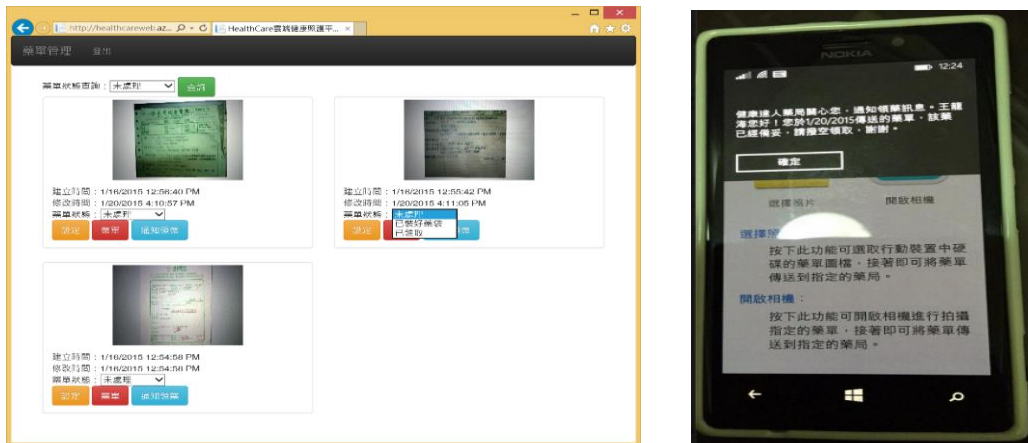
http://healthcareweb.az... HealthCare雲端健康照護平...

藥單管理 登出

藥單狀態查詢：未處理 查詢

建立時間：1/16/2015 12:56:40 PM
修改時間：1/20/2015 4:10:57 PM
藥單狀態：未處理
設定 刪除 通知領藥

建立時間：1/16/2015 12:55:42 PM
修改時間：1/20/2015 4:11:05 PM
藥單狀態：未處理
未處理
已裝好藥袋
已領取
設定

建立時間：1/16/2015 12:54:58 PM
修改時間：1/16/2015 12:54:58 PM
藥單狀態：未處理
設定 刪除 通知領藥

NOKIA

12:24

健康達人藥局關心您，通知領藥訊息。王龍海您好！您於1/20/2015傳送的藥單，該藥已經備妥，請撥空領取，謝謝！

確定

選擇照片 開啟相機

選擇照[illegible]
按下此功能可選取行動裝置中硬碟的藥單圖檔，接著即可將藥單傳送到指定的藥局。

開啟相機：
按下此功能可開啟相機進行拍攝指定的藥單，接著即可將藥單傳送到指定的藥局。